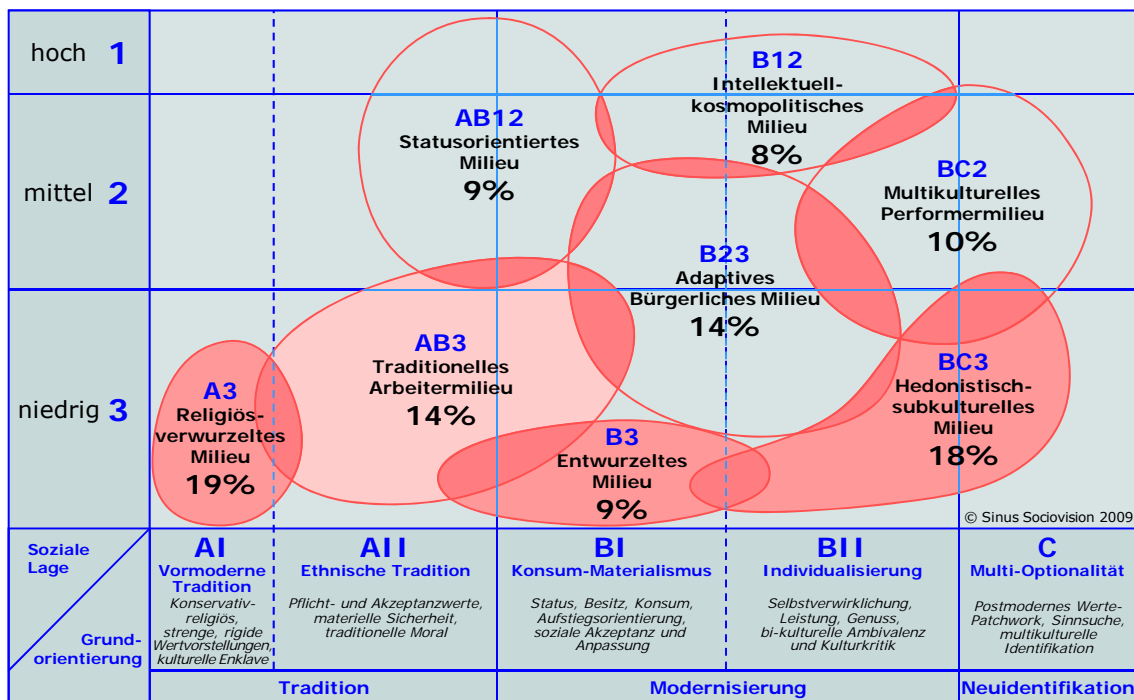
hoch 1

mittel 2

niedrig 3

B12
Intellektuell-kosmopolitisches Milieu
8%

AB12
Statusorientiertes Milieu
9%

BC2
Multikulturelles Performermilieu
10%

B23
Adaptives Bürgerliches Milieu
14%

AB3
Traditionelles Arbeitermilieu
14%

A3
Religiös-verwurzeltes Milieu
19%

B3
Entwurzeltes Milieu
9%

BC3
Hedonistisch-subkulturelles Milieu
18%

© Sinus Sociovision 2009

Soziale Lage

Grundorientierung

AI
Vormoderne Tradition
Konservativ-religiös, strenge, rigide Wertvorstellungen, kulturelle Enklave

AII
Ethnische Tradition
Pflicht- und Akzeptanzwerte, materielle Sicherheit, traditionelle Moral

BI
Konsum-Materialismus
Status, Besitz, Konsum, Aufstiegsorientierung, soziale Akzeptanz und Anpassung

BII
Individualisierung
Selbstverwirklichung, Leistung, Genuss, bi-kulturelle Ambivalenz und Kulturkritik

C
Multi-Optionalität
Postmodernes Werte-Patchwork, Sinnsuche, multikulturelle Identifikation

Tradition

Modernisierung

Neuidentifikation